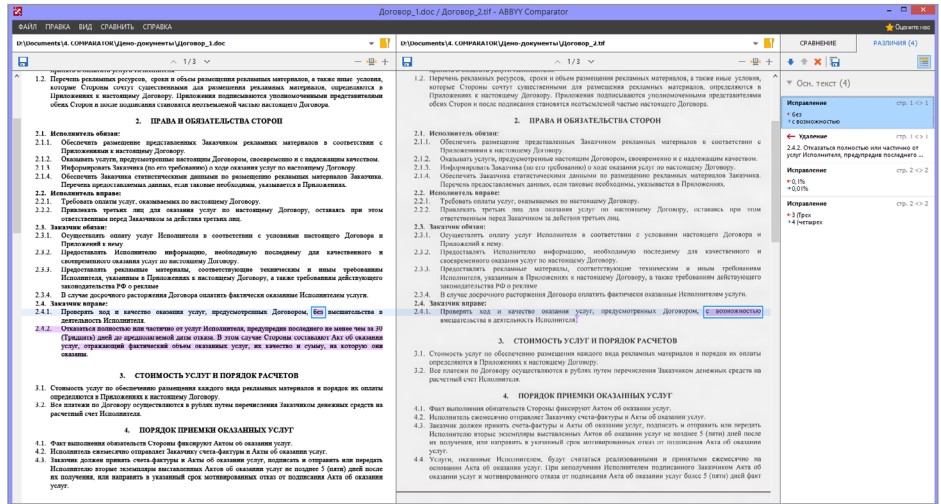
Договор_1.doc / Договор_2.tif - ABBYY Comparator

ФАЙЛ ПРАВКА ВИД СРАВНИТЬ СПРАВКА

Оцените нас

D:\Documents\A. COMPARATOR\Демо-документы\Договор_1.doc

D:\Documents\A. COMPARATOR\Демо-документы\Договор_2.tif

СРАВНЕНИЕ

РАЗЛИЧИЯ (4)

1 / 3

1 / 3

1.2. Перечень рекламных ресурсов, сроки и объем размещения рекламных материалов, а также иные условия, которые Стороны сочтут существенными для размещения рекламных материалов, определяются в Приложениях к настоящему Договору. Приложения подписываются уполномоченными представителями обеих Сторон и после подписания становятся неотъемлемой частью настоящего Договора.

2. ПРАВА И ОБЯЗАТЕЛЬСТВА СТОРОН

2.1. Исполнитель обязан:
2.1.1. Обеспечить размещение представленных Заказчиком рекламных материалов в соответствии с Приложениями к настоящему Договору.
2.1.2. Оказывать услуги, предусмотренные настоящим Договором, своевременно и с надлежащим качеством.
2.1.3. Информировать Заказчика (по его требованию) о ходе оказания услуг по настоящему Договору.
2.1.4. Обеспечить Заказчика статистическими данными по размещению рекламных материалов Заказчика. Перечень предоставляемых данных, если таковые необходимы, указывается в Приложениях.
2.2. Исполнитель вправе:
2.2.1. Требовать оплаты услуг, оказываемых по настоящему Договору.
2.2.2. Привлекать третьих лиц для оказания услуг по настоящему Договору, оставаясь при этом ответственным перед Заказчиком за действия третьих лиц.
2.3. Заказчик обязан:
2.3.1. Осуществлять оплату услуг Исполнителя в соответствии с условиями настоящего Договора и Приложений к нему.
2.3.2. Предоставлять Исполнителю информацию, необходимую последнему для качественного и своевременного оказания услуг по настоящему Договору.
2.3.3. Предоставлять рекламные материалы, соответствующие техническим и иным требованиям Исполнителя, указанным в Приложениях к настоящему Договору, а также требованиям действующего законодательства РФ о рекламе.
2.3.4. В случае досрочного расторжения Договора оплатить фактически оказанные Исполнителем услуги.
2.4. Заказчик вправе:
2.4.1. Проверять ход и качество оказания услуг, предусмотренных Договором, без вмешательства в деятельность Исполнителя.
2.4.2. Отказаться полностью или частично от услуг Исполнителя, предупредив последнего не менее чем за 30 (Тридцать) дней до предполагаемой даты отказа. В этом случае Стороны составляют Акт об оказании услуг, отражающий фактический объем оказанных услуг, их качество и сумму, на которую они оказаны.

3. СТОИМОСТЬ УСЛУГ И ПОРЯДОК РАСЧЕТОВ

3.1. Стоимость услуг по обеспечению размещения каждого вида рекламных материалов и порядок их оплаты определяются в Приложениях к настоящему Договору.
3.2. Все платежи по Договору осуществляются в рублях путем перечисления Заказчиком денежных средств на расчетный счет Исполнителя.

4. ПОРЯДОК ПРИЕМКИ ОКАЗАННЫХ УСЛУГ

4.1. Факт выполнения обязательств Стороны фиксируют Актом об оказании услуг.
4.2. Исполнитель ежемесячно отправляет Заказчику счета-фактуры и Акты об оказании услуг.
4.3. Заказчик должен принять счета-фактуры и Акты об оказании услуг, подписать и отправить или передать Исполнителю второе экземпляры выставленных Актов об оказании услуг не позднее 5 (пяти) дней после их получения, или направить в указанный срок мотивированных отказ от подписания Акта об оказании услуг.

1.2. Перечень рекламных ресурсов, сроки и объем размещения рекламных материалов, а также иные условия, которые Стороны сочтут существенными для размещения рекламных материалов, определяются в Приложениях к настоящему Договору. Приложения подписываются уполномоченными представителями обеих Сторон и после подписания становятся неотъемлемой частью настоящего Договора.

2. ПРАВА И ОБЯЗАТЕЛЬСТВА СТОРОН

2.1. Исполнитель обязан:
2.1.1. Обеспечить размещение представленных Заказчиком рекламных материалов в соответствии с Приложениями к настоящему Договору.
2.1.2. Оказывать услуги, предусмотренные настоящим Договором, своевременно и с надлежащим качеством.
2.1.3. Информировать Заказчика (по его требованию) о ходе оказания услуг по настоящему Договору.
2.1.4. Обеспечить Заказчика статистическими данными по размещению рекламных материалов Заказчика. Перечень предоставляемых данных, если таковые необходимы, указывается в Приложениях.
2.2. Исполнитель вправе:
2.2.1. Требовать оплаты услуг, оказываемых по настоящему Договору.
2.2.2. Привлекать третьих лиц для оказания услуг по настоящему Договору, оставаясь при этом ответственным перед Заказчиком за действия третьих лиц.
2.3. Заказчик обязан:
2.3.1. Осуществлять оплату услуг Исполнителя в соответствии с условиями настоящего Договора и Приложений к нему.
2.3.2. Предоставлять Исполнителю информацию, необходимую последнему для качественного и своевременного оказания услуг по настоящему Договору.
2.3.3. Предоставлять рекламные материалы, соответствующие техническим и иным требованиям Исполнителя, указанным в Приложениях к настоящему Договору, а также требованиям действующего законодательства РФ о рекламе.
2.3.4. В случае досрочного расторжения Договора оплатить фактически оказанные Исполнителем услуги.
2.4. Заказчик вправе:
2.4.1. Проверять ход и качество оказания услуг, предусмотренных Договором, с возможностью вмешательства в деятельность Исполнителя.

3. СТОИМОСТЬ УСЛУГ И ПОРЯДОК РАСЧЕТОВ

3.1. Стоимость услуг по обеспечению размещения каждого вида рекламных материалов и порядок их оплаты определяются в Приложениях к настоящему Договору.
3.2. Все платежи по Договору осуществляются в рублях путем перечисления Заказчиком денежных средств на расчетный счет Исполнителя.

4. ПОРЯДОК ПРИЕМКИ ОКАЗАННЫХ УСЛУГ

4.1. Факт выполнения обязательств Стороны фиксируют Актом об оказании услуг.
4.2. Исполнитель ежемесячно отправляет Заказчику счета-фактуры и Акты об оказании услуг.
4.3. Заказчик должен принять счета-фактуры и Акты об оказании услуг, подписать и отправить или передать Исполнителю второе экземпляры выставленных Актов об оказании услуг не позднее 5 (пяти) дней после их получения, или направить в указанный срок мотивированных отказ от подписания Акта об оказании услуг.
4.4. Услуги, оказанные Исполнителем, будут считаться реализованными и принятыми ежемесячно на основании Акта об оказании услуг. При неполучении Исполнителем подписанного Заказчиком Акта об оказании услуг и мотивированного отказа от подписания Акта об оказании услуг более 5 (пяти) дней факт

Осн. текст (4)

Исправление стр. 1 <> 1
без
с возможностью

Удаление стр. 1 <> 1
2.4.2. Отказаться полностью или частично от услуг Исполнителя, предупредив последнего ...

Исправление стр. 2 <> 2
0,1%
0,01%

Исправление стр. 2 <> 2
3 (Трех
4 (четырех